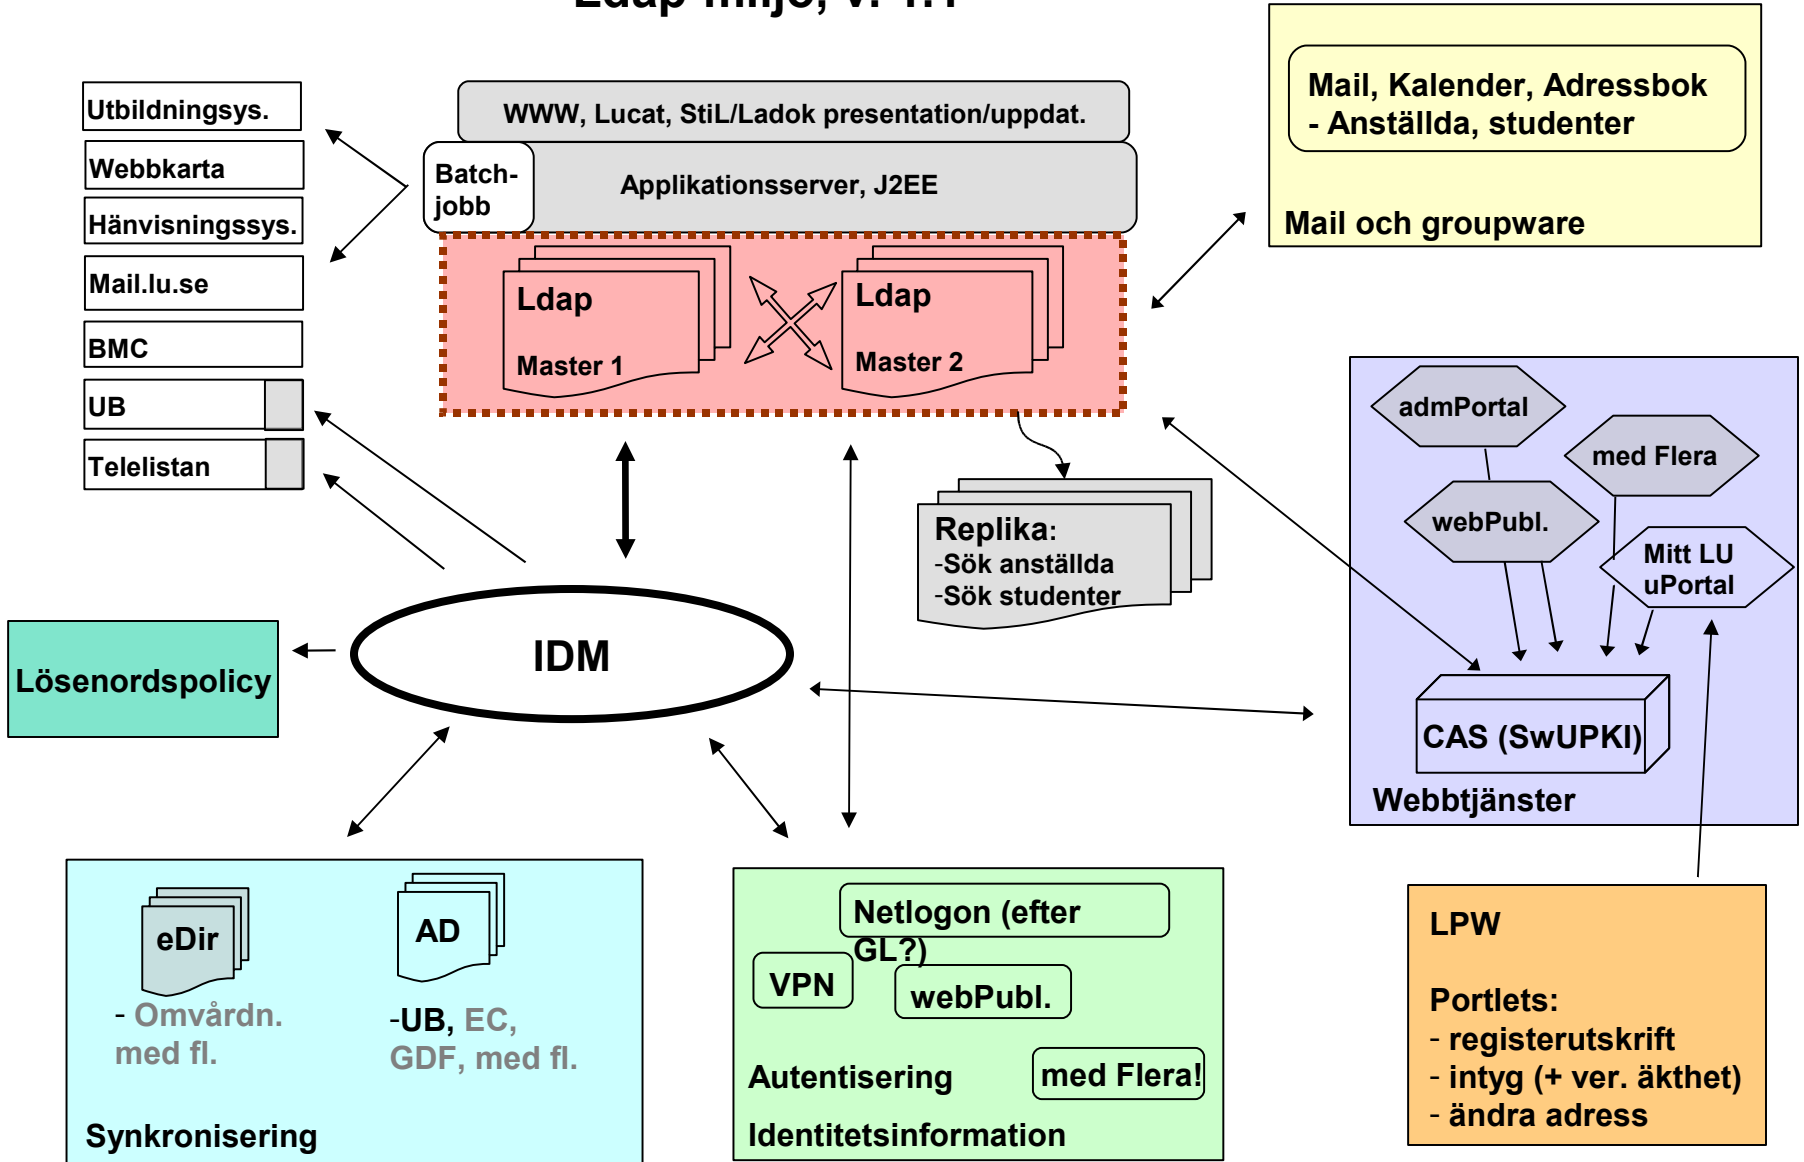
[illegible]

Utbildningsys.
Webbkarta
Hänvisningssys.
Mail.lu.se
BMC
UB
Telelistan

WWW, Lucat, StiL/Ladok presentation/uppdat.
Batch-jobb
Applikationsserver, J2EE

Ldap
Master 1

Ldap
Master 2

Mail, Kalender, Adressbok
- Anställda, studenter
Mail och groupware

Replika:
-Sök anställda
-Sök studenter

admPortal
med Flera
webPubl.
Mitt LU uPortal
CAS (SwUPKI)
Webbtjänster

Lösenordspolicy

IDM

eDir
- Omvårdn. med fl.

AD
-UB, EC, GDF, med fl.

Synkronisering

Netlogon (efter GL?)
VPN
webPubl.
Autentisering
med Flera!
Identitetsinformation

LPW

Portlets:
- registerutskrift
- intyg (+ ver. äkthet)
- ändra adress